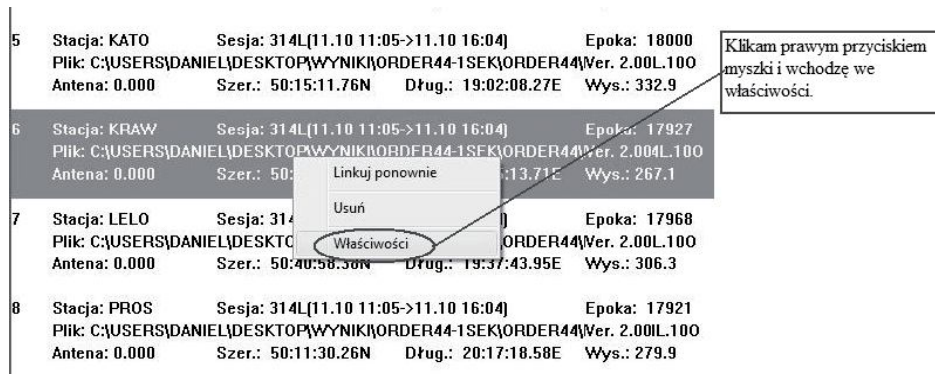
5 Stacja: KATO Sesja: 314L(11.10 11:05->11.10 16:04) Epoka: 18000
Plik: C:\USERS\DANIEL\DESKTOP\WYNIKI\ORDER44-1SEK\ORDER44\Ver. 2.00L.10O
Antena: 0.000 Szer.: 50:15:11.76N Dług.: 19:02:08.27E Wys.: 332.9

Klikam prawym przyciskiem myszki i wchodzę we właściwości.

6 Stacja: KRAW Sesja: 314L(11.10 11:05->11.10 16:04) Epoka: 17927
Plik: C:\USERS\DANIEL\DESKTOP\WYNIKI\ORDER44-1SEK\ORDER44\Ver. 2.004L.10O
Antena: 0.000 Szer.: 50:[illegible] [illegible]:13.71E Wys.: 267.1

Linkuj ponownie
Usuń
Właściwości

7 Stacja: LELO Sesja: 314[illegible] Epoka: 17968
Plik: C:\USERS\DANIEL\DESKTO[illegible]ORDER44\Ver. 2.00L.10O
Antena: 0.000 Szer.: 50:40:58.38N Dług.: 19:37:43.95E Wys.: 306.3

8 Stacja: PROS Sesja: 314L(11.10 11:05->11.10 16:04) Epoka: 17921
Plik: C:\USERS\DANIEL\DESKTOP\WYNIKI\ORDER44-1SEK\ORDER44\Ver. 2.00IL.10O
Antena: 0.000 Szer.: 50:11:30.26N Dług.: 20:17:18.58E Wys.: 279.9